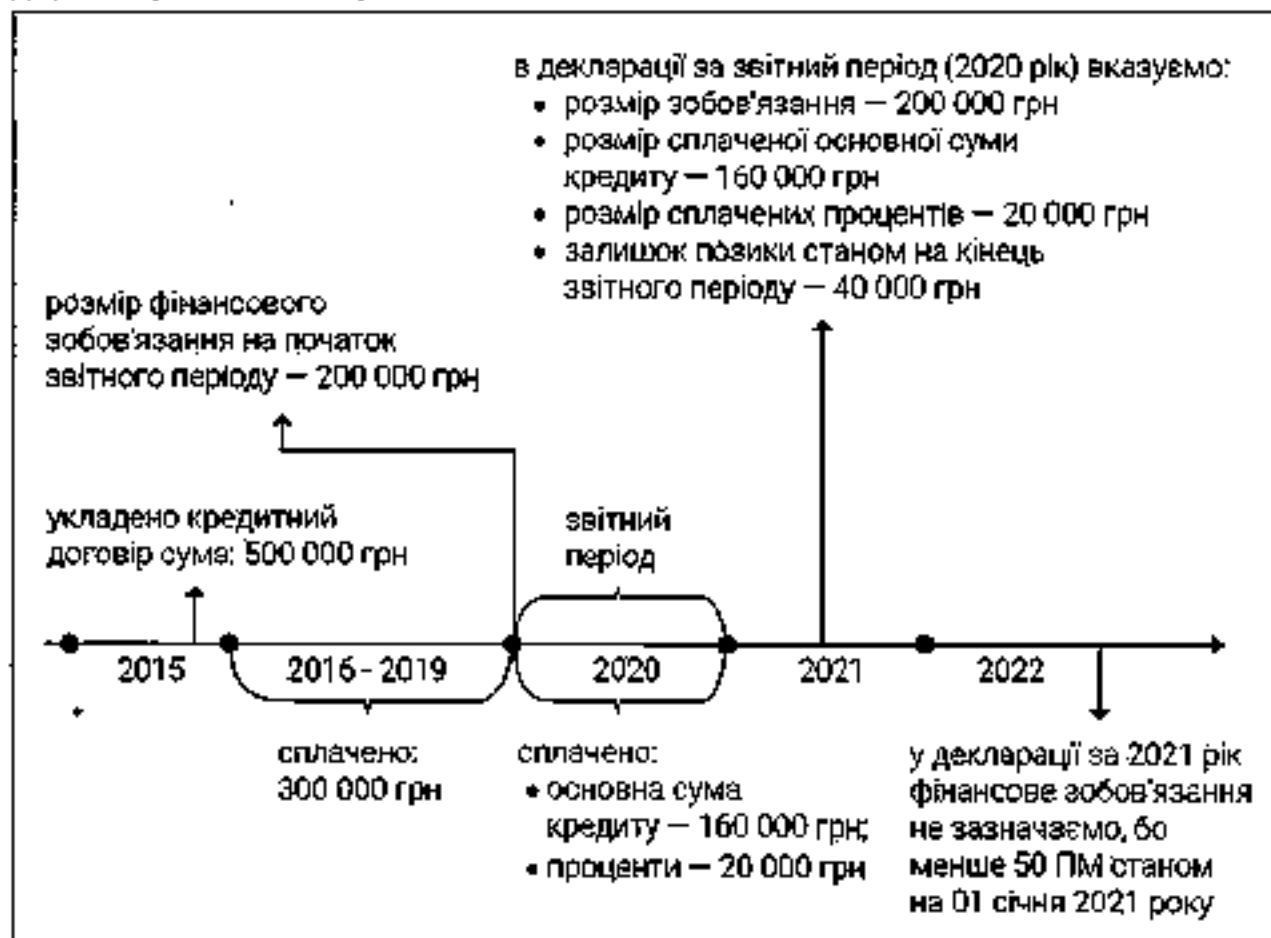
в декларації за звітний період (2020 рік) вказуємо:
• розмір зобов'язання — 200 000 грн
• розмір сплаченої основної суми кредиту — 160 000 грн
• розмір сплачених процентів — 20 000 грн
• залишок позики станом на кінець звітного періоду — 40 000 грн

розмір фінансового зобов'язання на початок звітного періоду — 200 000 грн

укладено кредитний договір сума: 500 000 грн

звітний період

2015

2016 - 2019

2020

2021

2022

сплачено: 300 000 грн

сплачено:
• основна сума кредиту — 160 000 грн;
• проценти — 20 000 грн

у декларації за 2021 рік фінансове зобов'язання не зазначаємо, бо менше 50 ПМ станом на 01 січня 2021 року